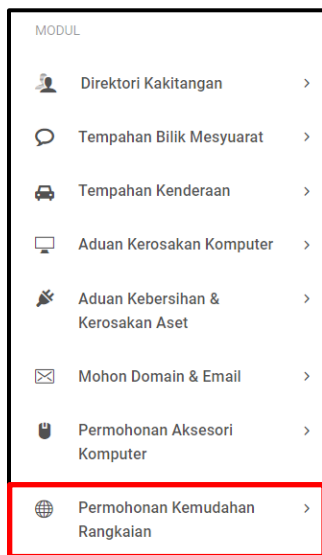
MODUL

Direktori Kakitangan >

Tempahan Bilik Mesyuarat >

Tempahan Kenderaan >

Aduan Kerosakan Komputer >

Aduan Kebersihan & Kerosakan Aset >

Mohon Domain & Email >

Permohonan Aksesori Komputer >

Permohonan Kemudahan Rangkaian >